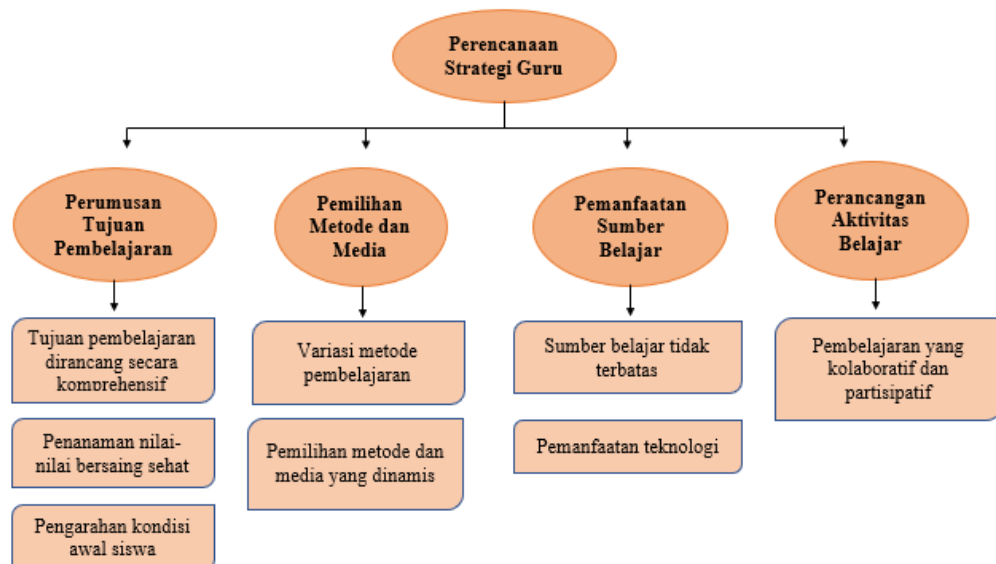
Perencanaan Strategi Guru

Perumusan Tujuan Pembelajaran

Tujuan pembelajaran dirancang secara komprehensif

Penanaman nilai-nilai bersaing sehat

Pengarahan kondisi awal siswa

Pemilihan Metode dan Media

Variasi metode pembelajaran

Pemilihan metode dan media yang dinamis

Pemanfaatan Sumber Belajar

Sumber belajar tidak terbatas

Pemanfaatan teknologi

Perancangan Aktivitas Belajar

Pembelajaran yang kolaboratif dan partisipatif